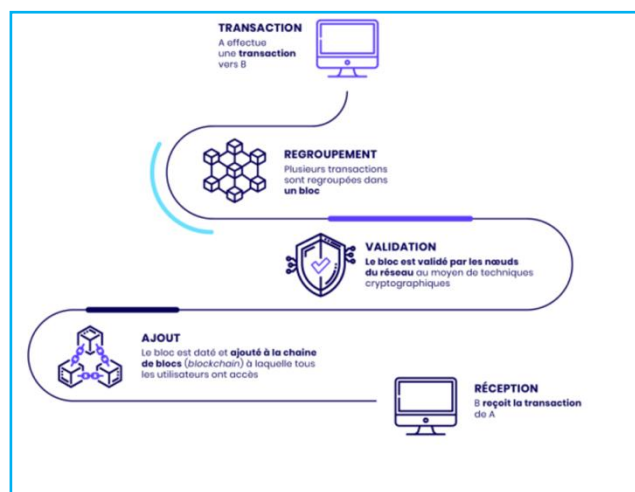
TRANSACTION
A effectue une transaction vers B

REGROUPEMENT
Plusieurs transactions sont regroupées dans un bloc

VALIDATION
Le bloc est validé par les nœuds du réseau au moyen de techniques cryptographiques

AJOUT
Le bloc est daté et ajouté à la chaine de blocs (blockchain) à laquelle tous les utilisateurs ont accès

RÉCEPTION
B reçoit la transaction de A